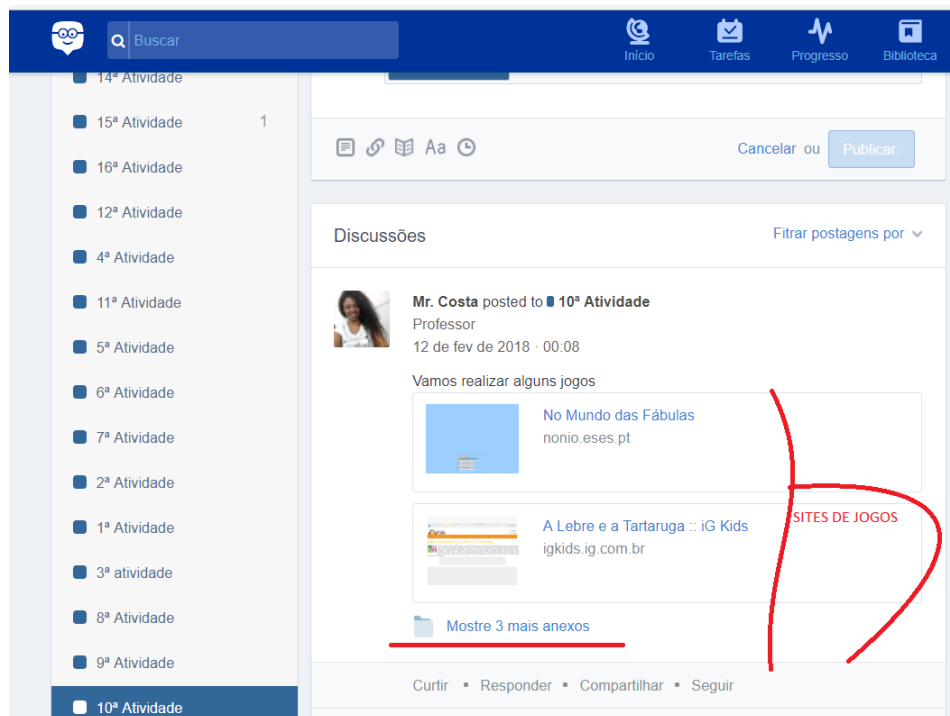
Buscar

Início Tarefas Progresso Biblioteca

14ª Atividade
15ª Atividade 1
16ª Atividade
12ª Atividade
4ª Atividade
11ª Atividade
5ª Atividade
6ª Atividade
7ª Atividade
2ª Atividade
1ª Atividade
3ª atividade
8ª Atividade
9ª Atividade
10ª Atividade

Aa

Cancelar ou Publicar

Discussões

Fitrar postagens por

Mr. Costa posted to 10ª Atividade
Professor
12 de fev de 2018 · 00:08

Vamos realizar alguns jogos

No Mundo das Fábulas
nonio.eses.pt

A Lebre e a Tartaruga :: iG Kids
igkids.ig.com.br

SITES DE JOGOS

Mostre 3 mais anexos

Curtir • Responder • Compartilhar • Seguir